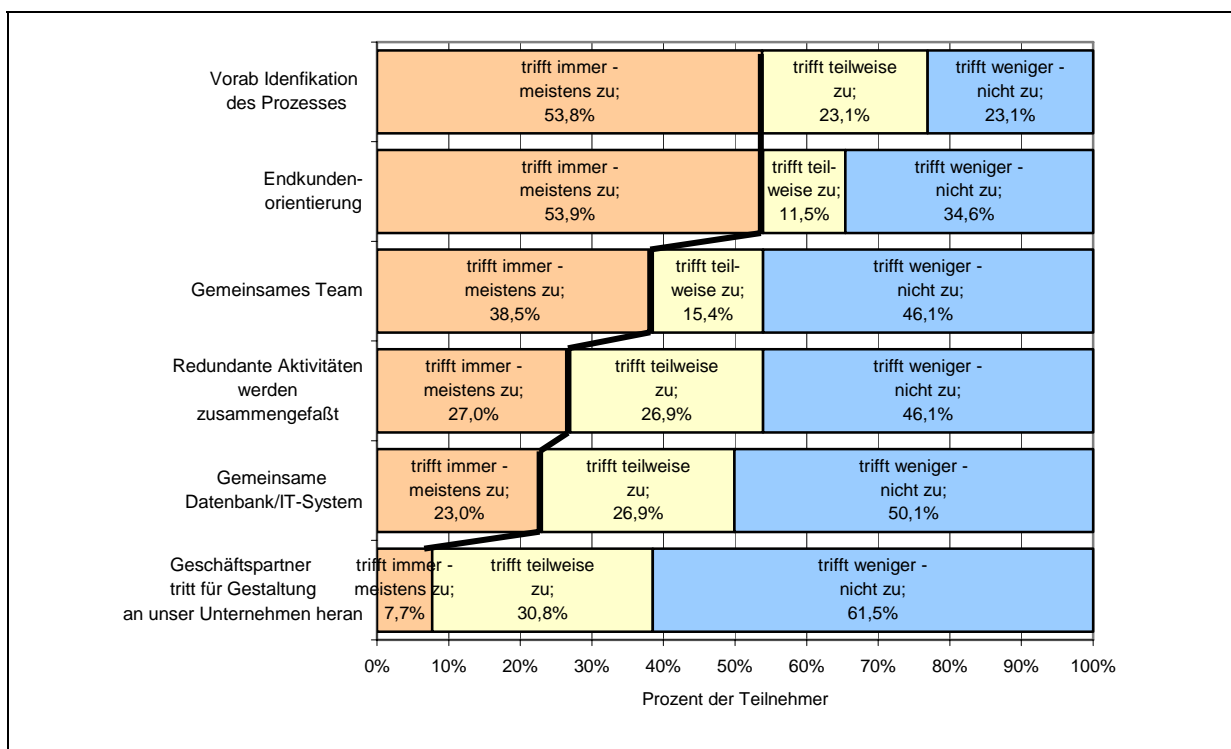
Vorab Idenfikation des Prozesses

trifft immer - meistens zu; 53,8%

trifft teilweise zu; 23,1%

trifft weniger - nicht zu; 23,1%

Endkundenorientierung

trifft immer - meistens zu; 53,9%

trifft teilweise zu; 11,5%

trifft weniger - nicht zu; 34,6%

Gemeinsames Team

trifft immer - meistens zu; 38,5%

trifft teilweise zu; 15,4%

trifft weniger - nicht zu; 46,1%

Redundante Aktivitäten werden zusammengefaßt

trifft immer - meistens zu; 27,0%

trifft teilweise zu; 26,9%

trifft weniger - nicht zu; 46,1%

Gemeinsame Datenbank/IT-System

trifft immer - meistens zu; 23,0%

trifft teilweise zu; 26,9%

trifft weniger - nicht zu; 50,1%

Geschäftspartner tritt für Gestaltung an unser Unternehmen heran

trifft immer - meistens zu; 7,7%

trifft teilweise zu; 30,8%

trifft weniger - nicht zu; 61,5%

0% 10% 20% 30% 40% 50% 60% 70% 80% 90% 100%

Prozent der Teilnehmer